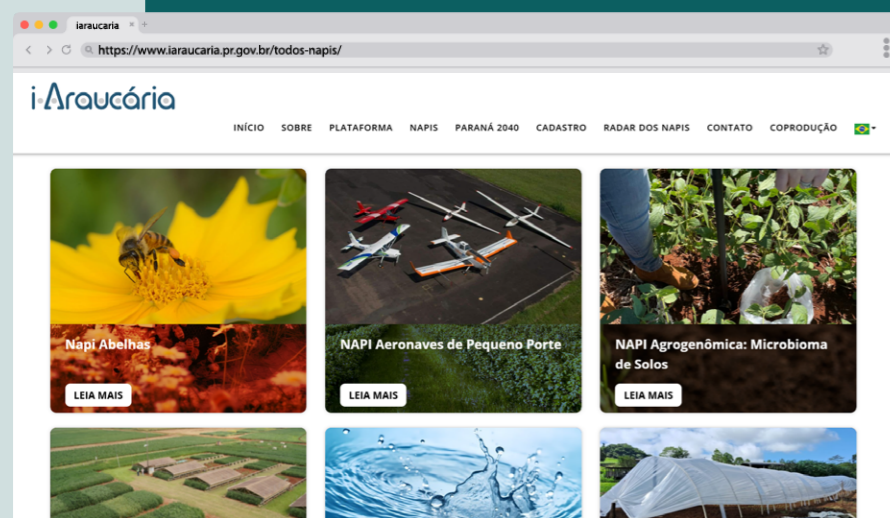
iaraucaria ×

https://www.iaraucaria.pr.gov.br/todos-napis/

i-Araucária

INÍCIO SOBRE PLATAFORMA NAPIS PARANÁ 2040 CADASTRO RADAR DOS NAPIS CONTATO COPRODUÇÃO

Napi Abelhas
LEIA MAIS

NAPI Aeronaves de Pequeno Porte
LEIA MAIS

NAPI Agrogenômica: Microbioma de Solos
LEIA MAIS